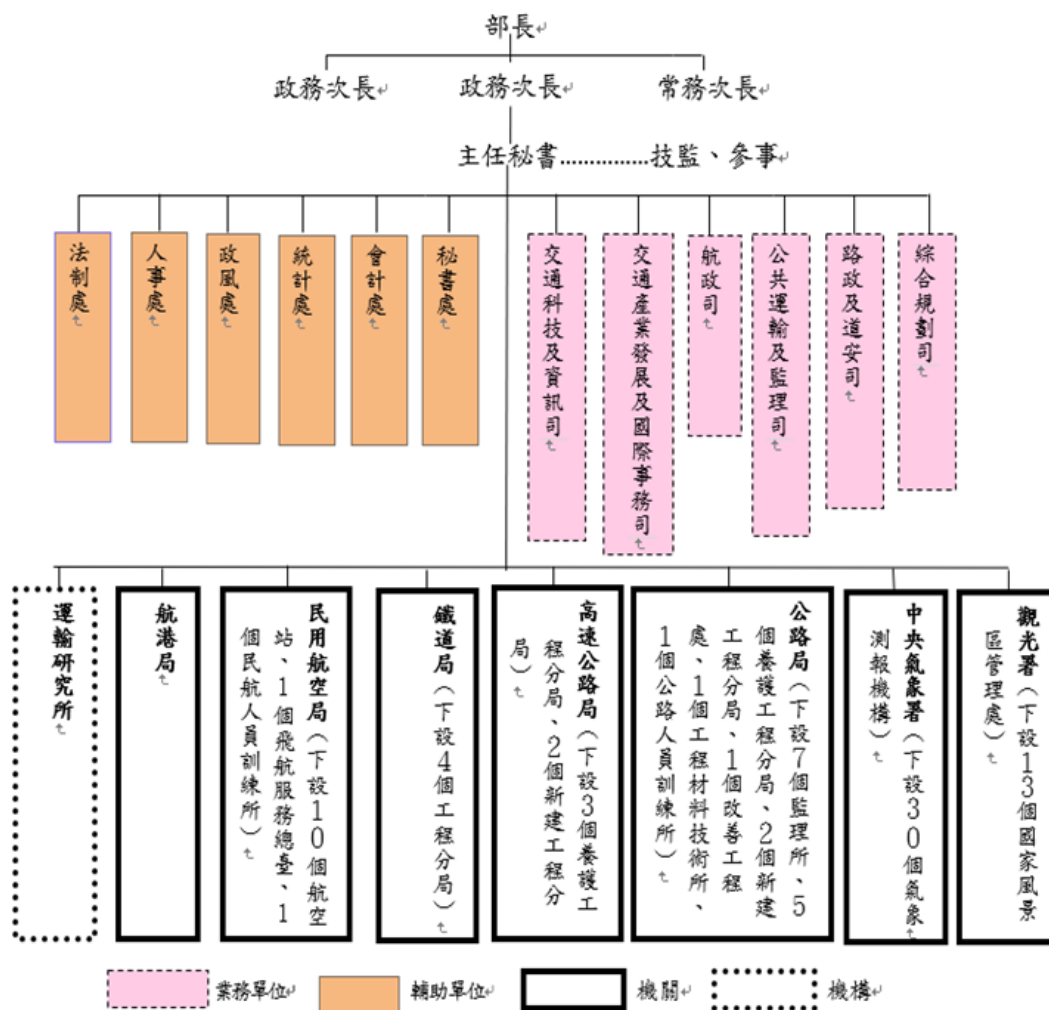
部長

政務次長　政務次長　常務次長

主任秘書……………技監、參事

法制處
人事處
政風處
統計處
會計處
秘書處

交通科技及資訊司
交通產業發展及國際事務司
航政司
公共運輸及監理司
路政及道安司
綜合規劃司

運輸研究所
航港局
民用航空局（下設10個航空站、1個飛航服務總臺、1個民航人員訓練所）
鐵道局（下設4個工程分局）
高速公路局（下設3個養護工程分局、2個新建工程分局）
公路局（下設7個監理所、5個養護工程分局、2個新建工程分局、1個改善工程處、1個工程材料技術所、1個公路人員訓練所）
中央氣象署（下設30個氣象測報機構）
觀光署（下設13個國家風景區管理處）

業務單位　輔助單位　機關　機構